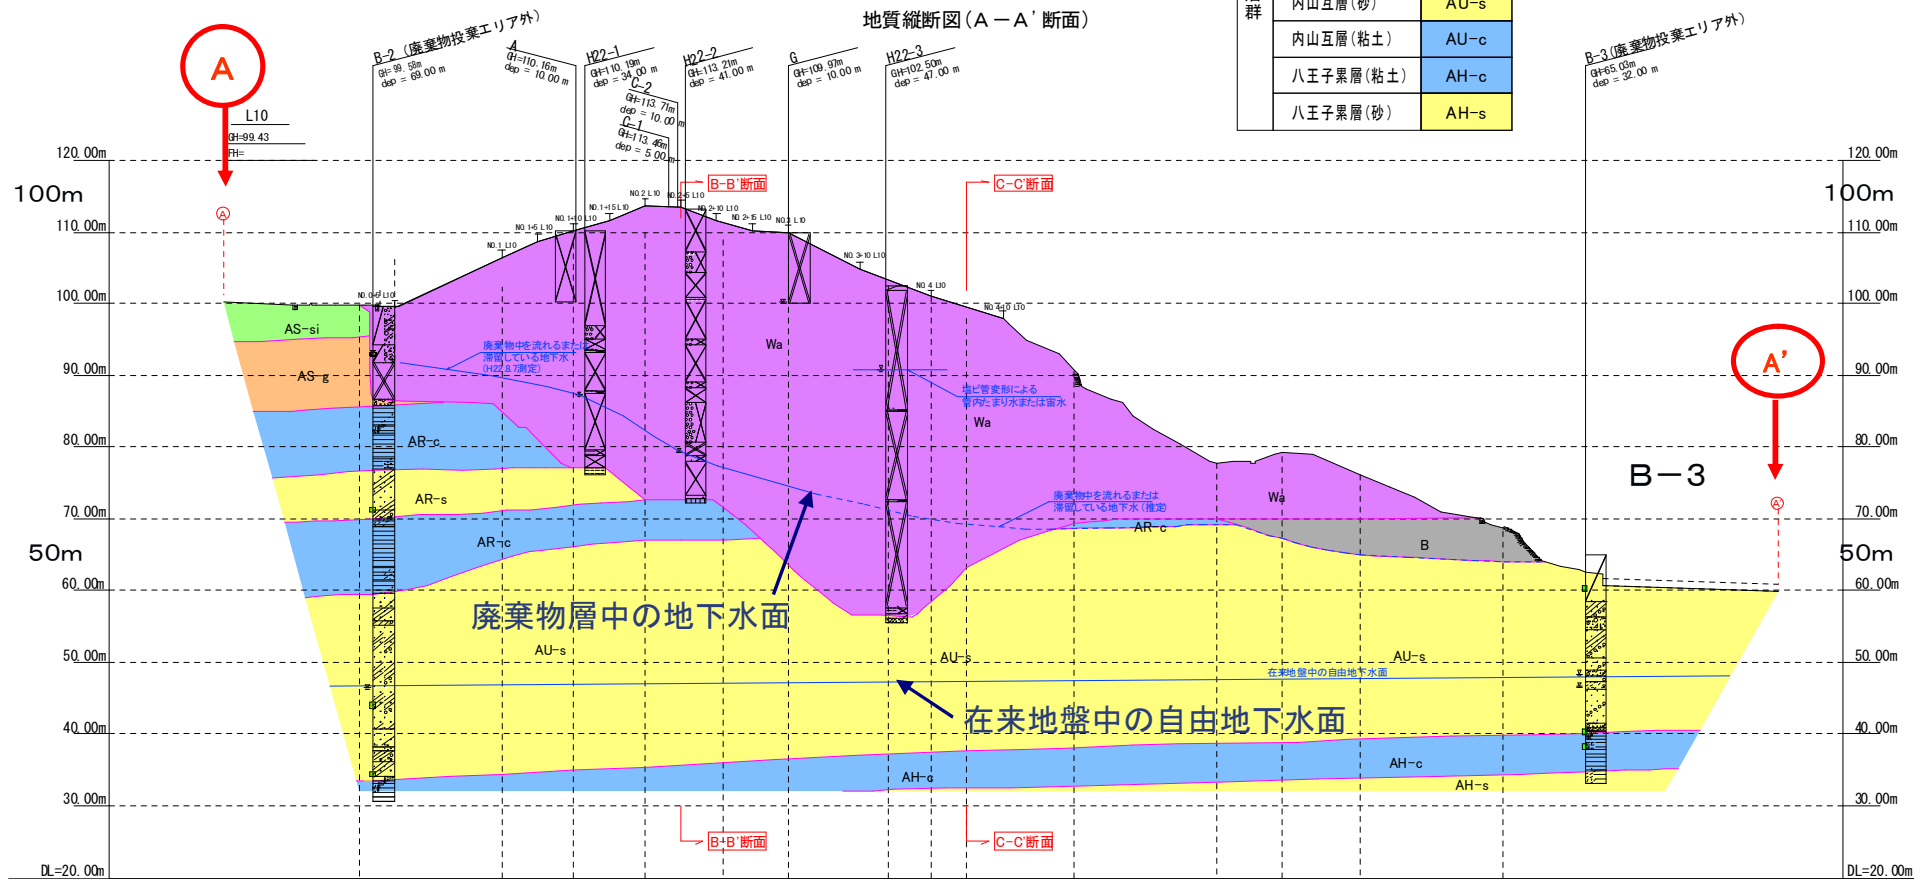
地質縦断図（A－A' 断面）

| 群 | 内山互層（砂） | AU-s |
|---|---|---|
| | 内山互層（粘土） | AU-c |
| | 八王子累層（粘土） | AH-c |
| | 八王子累層（砂） | AH-s |

A

L10
GH=99.43
FH=

B-2（廃棄物投棄エリア外）
GH=99.58m
dep = 69.00 m

A
GH=110.16m
dep = 10.00 m

H22-1
GH=110.19m
dep = 34.00 m

C-2
GH=113.71m
dep = 10.00 m

C-1
GH=113.46m
dep = 5.00 m

H22-2
GH=113.21m
dep = 41.00 m

G
GH=109.97m
dep = 10.00 m

H22-3
GH=102.50m
dep = 47.00 m

B-3（廃棄物投棄エリア外）
GH=65.03m
dep = 32.00 m

120.00m
100m
110.00m
100.00m
90.00m
80.00m
70.00m
50m
60.00m
50.00m
40.00m
30.00m
DL=20.00m

B-B'断面
C-C'断面

NO.1 L10
NO.1+5 L10
NO.1+10 L10
NO.1+15 L10
NO.2 L10
NO.2+5 L10
NO.2+10 L10
NO.2+15 L10
NO.3 L10
NO.3+10 L10
NO.4 L10
NO.4+10 L10
NO.0+5 L10

AS-si
AS-g
AR-c
AR-s
AR-c
Wa
Wa
Wa
AR-c
B
AU-s
AU-s
AU-s
AH-c
AH-c
AH-s

廃棄物中を流れるまたは滞留している地下水（H22.8.7測定）
塩ビ管変形による管内たまり水または雨水
廃棄物中を流れるまたは滞留している地下水（推定）
在来地盤中の自由地下水面

A'
B－3

廃棄物層中の地下水面
在来地盤中の自由地下水面